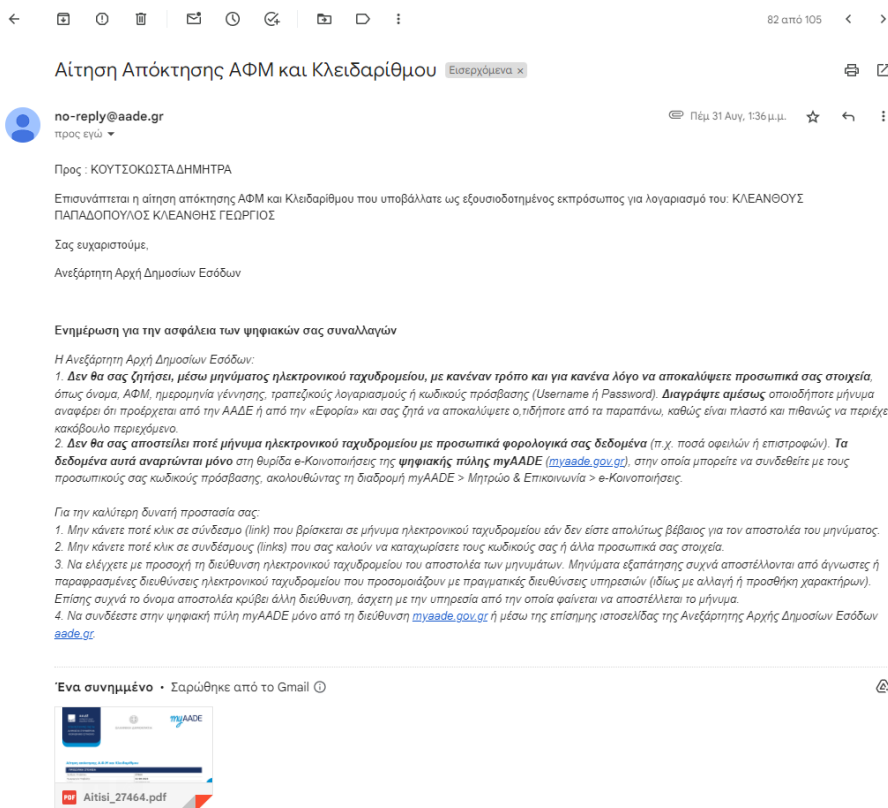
82 από 105

Αίτηση Απόκτησης ΑΦΜ και Κλειδαρίθμου Εισερχόμενα ×

no-reply@aade.gr
προς εγώ

Πέμ 31 Αυγ, 1:36 μ.μ.

Προς : ΚΟΥΤΣΟΚΩΣΤΑ ΔΗΜΗΤΡΑ

Επισυνάπτεται η αίτηση απόκτησης ΑΦΜ και Κλειδαρίθμου που υποβάλλατε ως εξουσιοδοτημένος εκπρόσωπος για λογαριασμό του: ΚΛΕΑΝΘΟΥΣ ΠΑΠΑΔΟΠΟΥΛΟΣ ΚΛΕΑΝΘΗΣ ΓΕΩΡΓΙΟΣ

Σας ευχαριστούμε,

Ανεξάρτητη Αρχή Δημοσίων Εσόδων

Ενημέρωση για την ασφάλεια των ψηφιακών σας συναλλαγών

Η Ανεξάρτητη Αρχή Δημοσίων Εσόδων:
1. Δεν θα σας ζητήσει, μέσω μηνύματος ηλεκτρονικού ταχυδρομείου, με κανέναν τρόπο και για κανένα λόγο να αποκαλύψετε προσωπικά σας στοιχεία, όπως όνομα, ΑΦΜ, ημερομηνία γέννησης, τραπεζικούς λογαριασμούς ή κωδικούς πρόσβασης (Username ή Password). Διαγράψτε αμέσως οποιοδήποτε μήνυμα αναφέρει ότι προέρχεται από την ΑΑΔΕ ή από την «Εφορία» και σας ζητά να αποκαλύψετε ο,τιδήποτε από τα παραπάνω, καθώς είναι πλαστό και πιθανώς να περιέχει κακόβουλο περιεχόμενο.
2. Δεν θα σας αποστείλει ποτέ μήνυμα ηλεκτρονικού ταχυδρομείου με προσωπικά φορολογικά σας δεδομένα (π.χ. ποσά οφειλών ή επιστροφών). Τα δεδομένα αυτά αναρτώνται μόνο στη θυρίδα e-Κοινοποιήσεις της ψηφιακής πύλης myAADE (myaade.gov.gr), στην οποία μπορείτε να συνδεθείτε με τους προσωπικούς σας κωδικούς πρόσβασης, ακολουθώντας τη διαδρομή myAADE > Μητρώο & Επικοινωνία > e-Κοινοποιήσεις.

Για την καλύτερη δυνατή προστασία σας:
1. Μην κάνετε ποτέ κλικ σε σύνδεσμο (link) που βρίσκεται σε μήνυμα ηλεκτρονικού ταχυδρομείου εάν δεν είστε απολύτως βέβαιος για τον αποστολέα του μηνύματος.
2. Μην κάνετε ποτέ κλικ σε συνδέσμους (links) που σας καλούν να καταχωρίσετε τους κωδικούς σας ή άλλα προσωπικά σας στοιχεία.
3. Να ελέγχετε με προσοχή τη διεύθυνση ηλεκτρονικού ταχυδρομείου του αποστολέα των μηνυμάτων. Μηνύματα εξαπάτησης συχνά αποστέλλονται από άγνωστες ή παραφρασμένες διευθύνσεις ηλεκτρονικού ταχυδρομείου που προσομοιάζουν με πραγματικές διευθύνσεις υπηρεσιών (ιδίως με αλλαγή ή προσθήκη χαρακτήρων). Επίσης συχνά το όνομα αποστολέα κρύβει άλλη διεύθυνση, άσχετη με την υπηρεσία από την οποία φαίνεται να αποστέλλεται το μήνυμα.
4. Να συνδέεστε στην ψηφιακή πύλη myAADE μόνο από τη διεύθυνση myaade.gov.gr ή μέσω της επίσημης ιστοσελίδας της Ανεξάρτητης Αρχής Δημοσίων Εσόδων aade.gr.

Ένα συνημμένο • Σαρώθηκε από το Gmail ⓘ

myAADE
Aitisi_27464.pdf